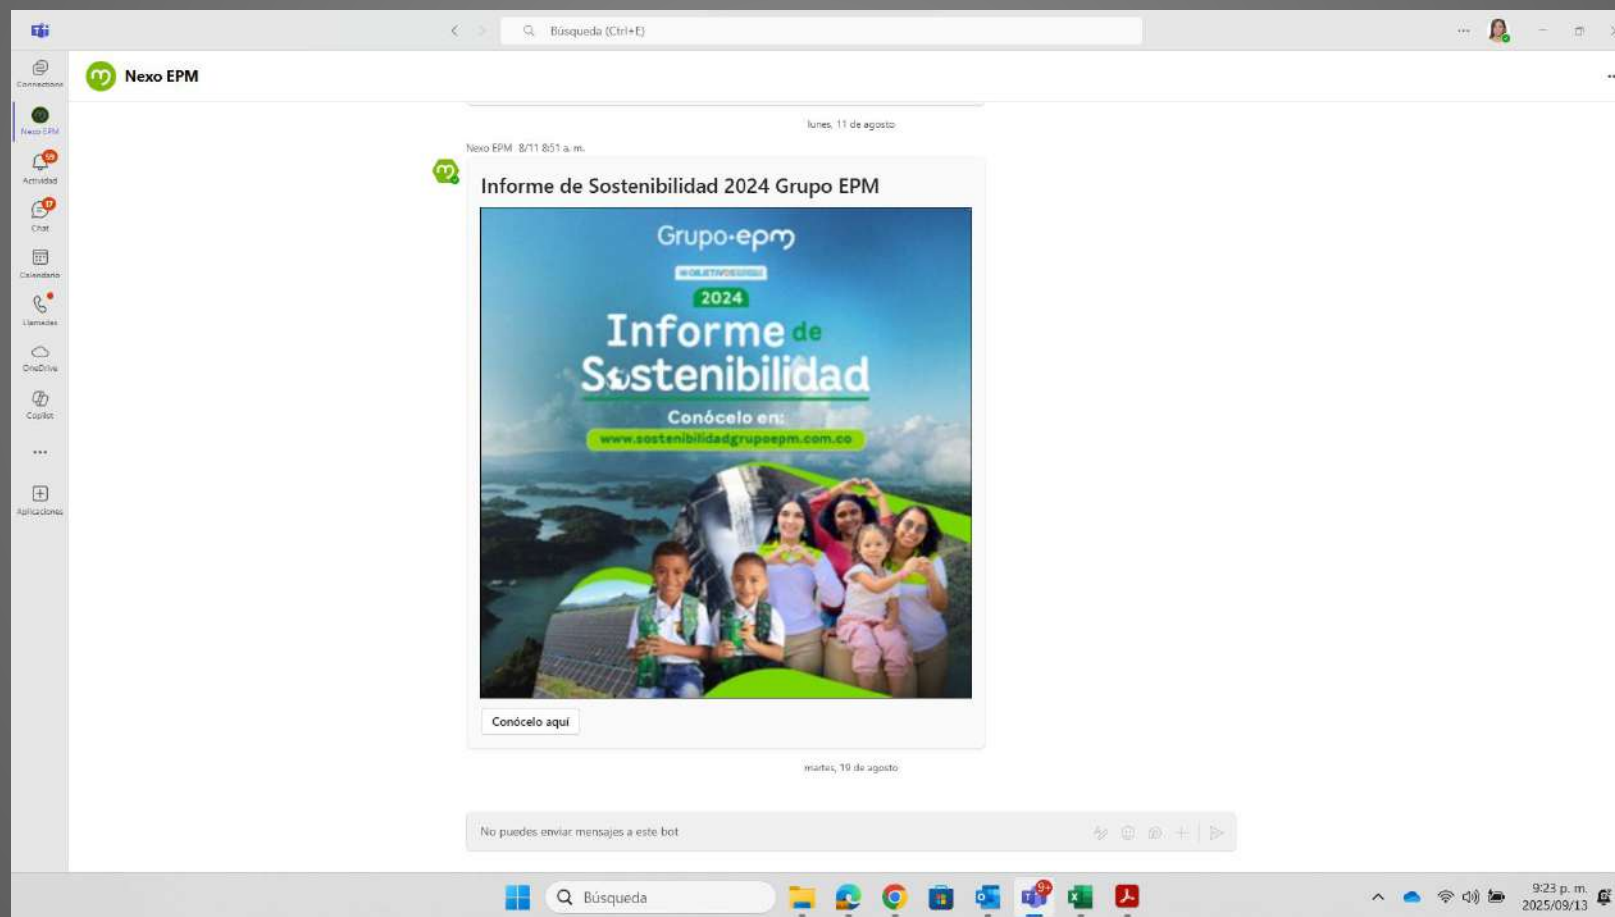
Búsqueda (Ctrl+E)

Comunidades

Nexo EPM

Actividad

Chat

Calendario

Llamadas

OneDrive

Copilot

...

Aplicaciones

Nexo EPM

lunes, 11 de agosto

Nexo EPM 8/11 8:51 a. m.

Informe de Sostenibilidad 2024 Grupo EPM

Grupo·epm

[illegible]

2024

Informe de Sostenibilidad

Conócelo en:

www.sostenibilidadgrupoepm.com.co

Conócelo aquí

martes, 19 de agosto

No puedes enviar mensajes a este bot

Búsqueda

9+

9:23 p. m.
2025/09/13